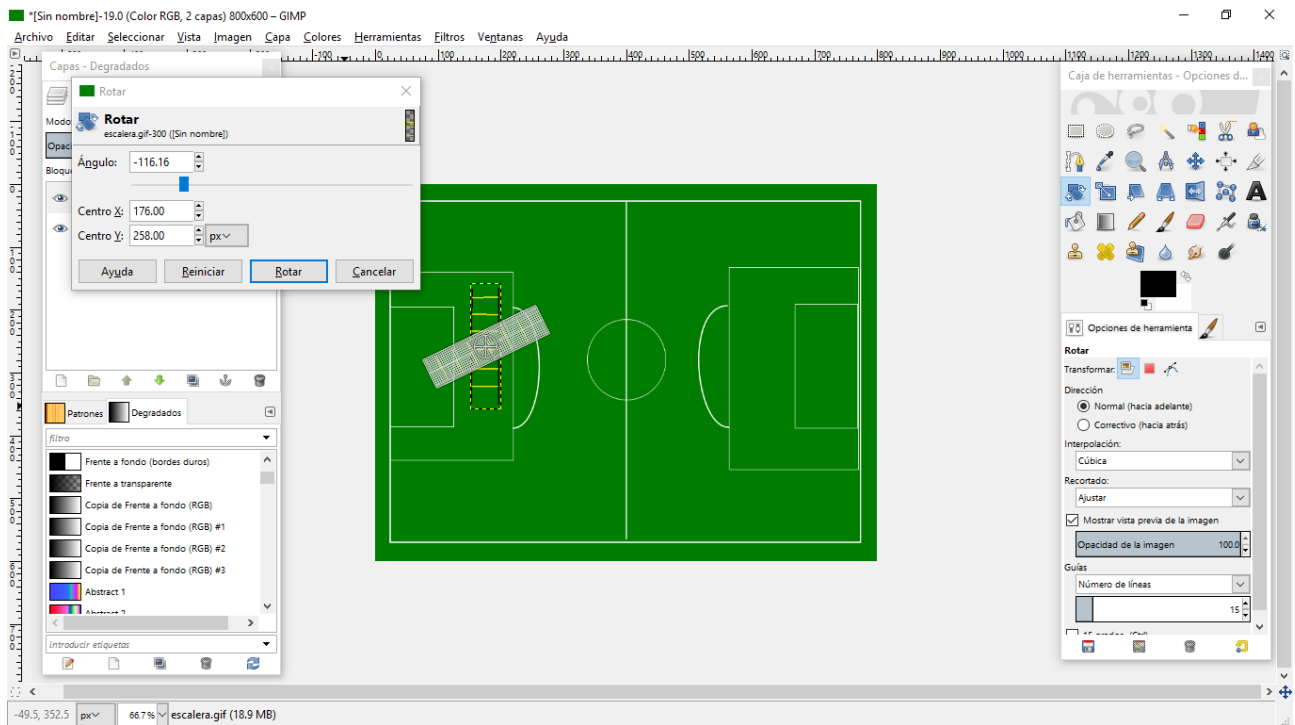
*[Sin nombre]-19.0 (Color RGB, 2 capas) 800x600 – GIMP

Archivo Editar Seleccionar Vista Imagen Capa Colores Herramientas Filtros Ventanas Ayuda

Capas - Degradados

Modo

Opac

Bloque

Rotar

Rotar
escalera.gif-300 ([Sin nombre])

Ángulo: -116.16

Centro X: 176.00

Centro Y: 258.00 px

Ayuda Reiniciar Rotar Cancelar

Patrones Degradados

filtro

Frente a fondo (bordes duros)
Frente a transparente
Copia de Frente a fondo (RGB)
Copia de Frente a fondo (RGB) #1
Copia de Frente a fondo (RGB) #2
Copia de Frente a fondo (RGB) #3
Abstract 1
Abstract 2

introducir etiquetas

Caja de herramientas - Opciones d...

Opciones de herramienta

Rotar

Transformar:

Dirección
Normal (hacia adelante)
Correctivo (hacia atrás)

Interpolación:
Cúbica

Recortado:
Ajustar

Mostrar vista previa de la imagen

Opacidad de la imagen 100.0

Guías
Número de líneas
15

-49.5, 352.5 px 66.7% escalera.gif (18.9 MB)